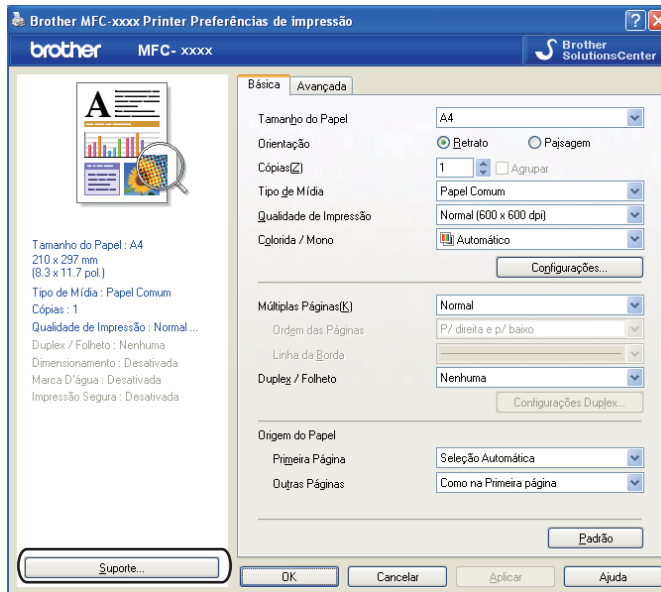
Brother MFC-xxxx Printer Preferências de impressão

brother MFC- xxxx

Brother SolutionsCenter

A

Tamanho do Papel : A4
210 x 297 mm
(8.3 x 11.7 pol.)
Tipo de Mídia : Papel Comum
Cópias : 1
Qualidade de Impressão : Normal ...
Duplex / Folheto : Nenhuma
Dimensionamento : Desativada
Marca D'água : Desativada
Impressão Segura : Desativada

Suporte...

Básica | Avançada

Tamanho do Papel: A4
Orientação: Retrato | Paisagem
Cópias(Z): 1 | Agrupar
Tipo de Mídia: Papel Comum
Qualidade de Impressão: Normal (600 x 600 dpi)
Colorida / Mono: Automático

Configurações...

Múltiplas Páginas(K): Normal
Ordem das Páginas: P/ direita e p/ baixo
Linha da Borda:
Duplex / Folheto: Nenhuma

Configurações Duplex...

Origem do Papel
Primeira Página: Seleção Automática
Outras Páginas: Como na Primeira página

Padrão

OK | Cancelar | Aplicar | Ajuda